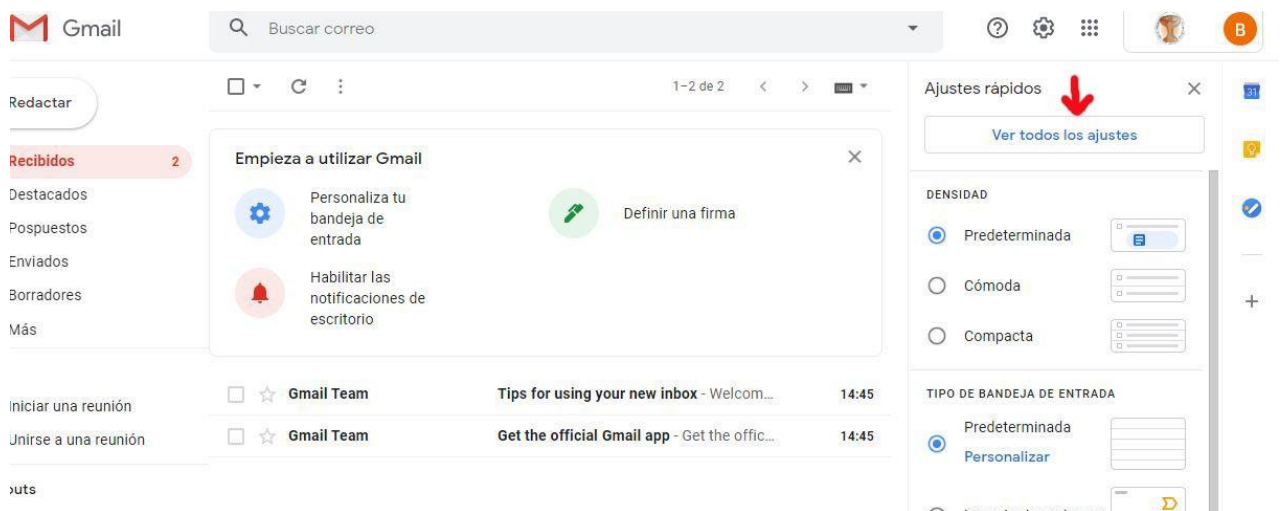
Gmail

Buscar correo

B

Redactar

Recibidos 2
Destacados
Pospuestos
Enviados
Borradores
Más

Iniciar una reunión
Unirse a una reunión

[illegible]uts

1–2 de 2

Empieza a utilizar Gmail

Personaliza tu bandeja de entrada

Definir una firma

Habilitar las notificaciones de escritorio

Gmail Team | Tips for using your new inbox - Welcom... | 14:45
Gmail Team | Get the official Gmail app - Get the offic... | 14:45

Ajustes rápidos

Ver todos los ajustes

DENSIDAD

Predeterminada

Cómoda

Compacta

TIPO DE BANDEJA DE ENTRADA

Predeterminada
Personalizar

31

+